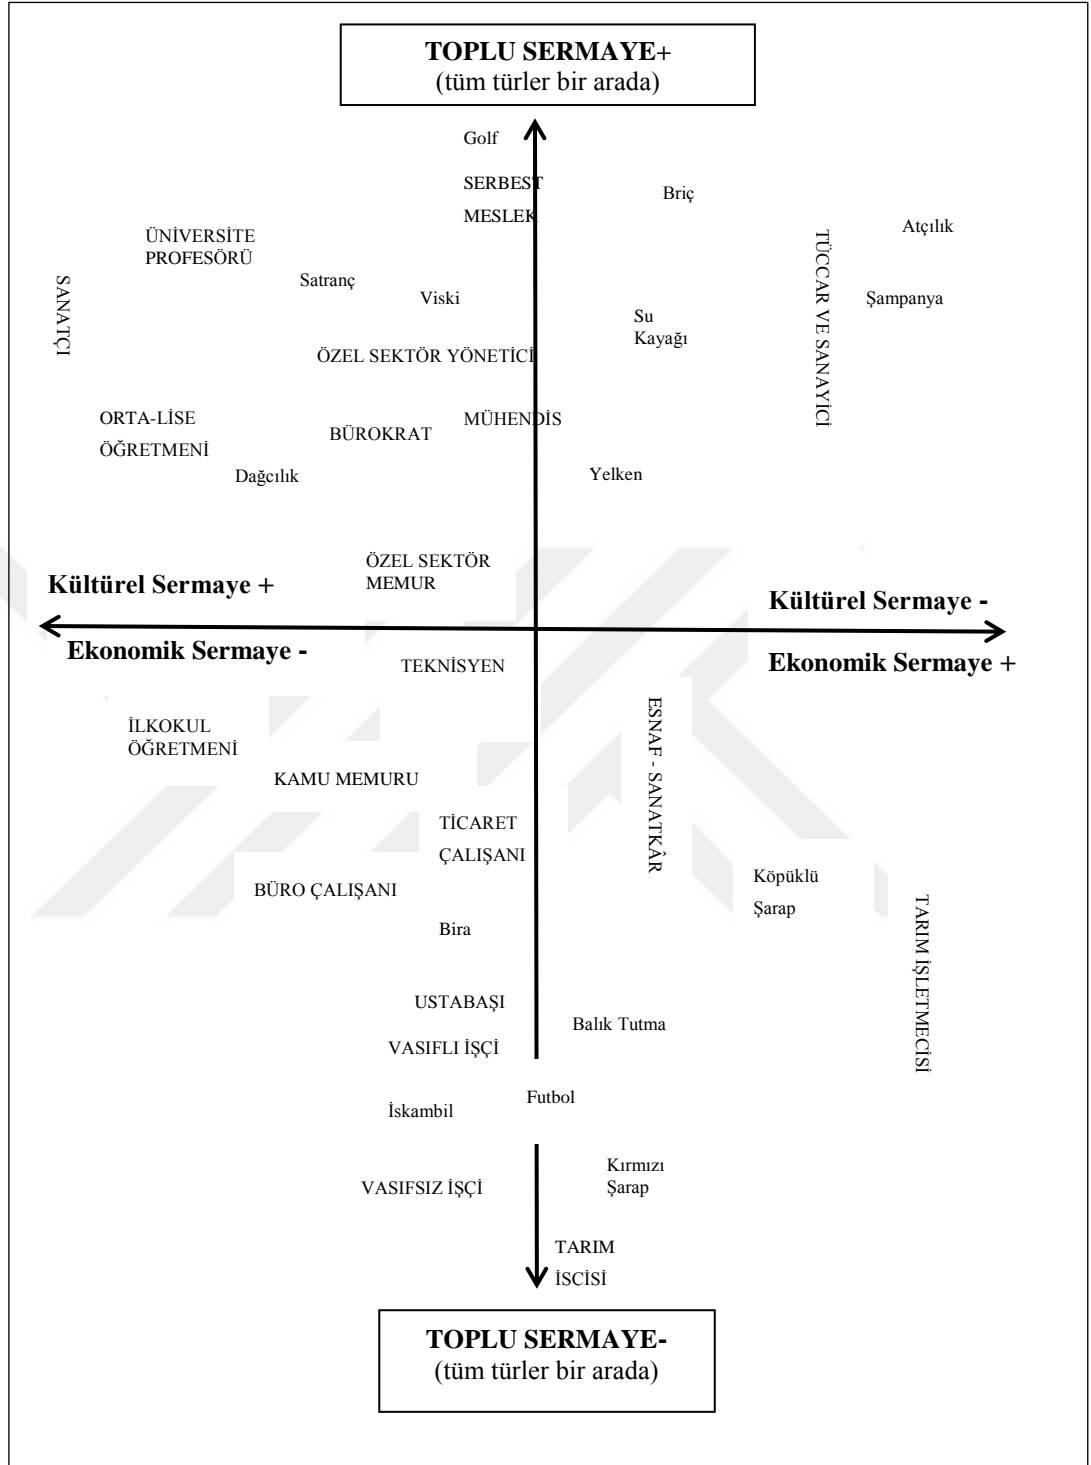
TOPLU SERMAYE+
(tüm türler bir arada)

Golf

SERBEST MESLEK

Briç

Atçılık

ÜNİVERSİTE PROFESÖRÜ

TÜCCAR VE SANAYİCİ

SANATÇI

Satranç

Şampanya

Viski

Su Kayağı

ÖZEL SEKTÖR YÖNETİCİ

ORTA-LİSE ÖĞRETMENİ

BÜROKRAT

MÜHENDİS

Dağcılık

Yelken

ÖZEL SEKTÖR MEMUR

Kültürel Sermaye +

Kültürel Sermaye -

Ekonomik Sermaye -

Ekonomik Sermaye +

TEKNİSYEN

ESNAF - SANATKÂR

İLKOKUL ÖĞRETMENİ

KAMU MEMURU

TİCARET ÇALIŞANI

Köpüklü Şarap

TARIM İŞLETMECİSİ

BÜRO ÇALIŞANI

Bira

USTABAŞI

Balık Tutma

VASIFLI İŞÇİ

Futbol

İskambil

Kırmızı Şarap

VASIFSIZ İŞÇİ

TARIM İSCİSİ

TOPLU SERMAYE-
(tüm türler bir arada)